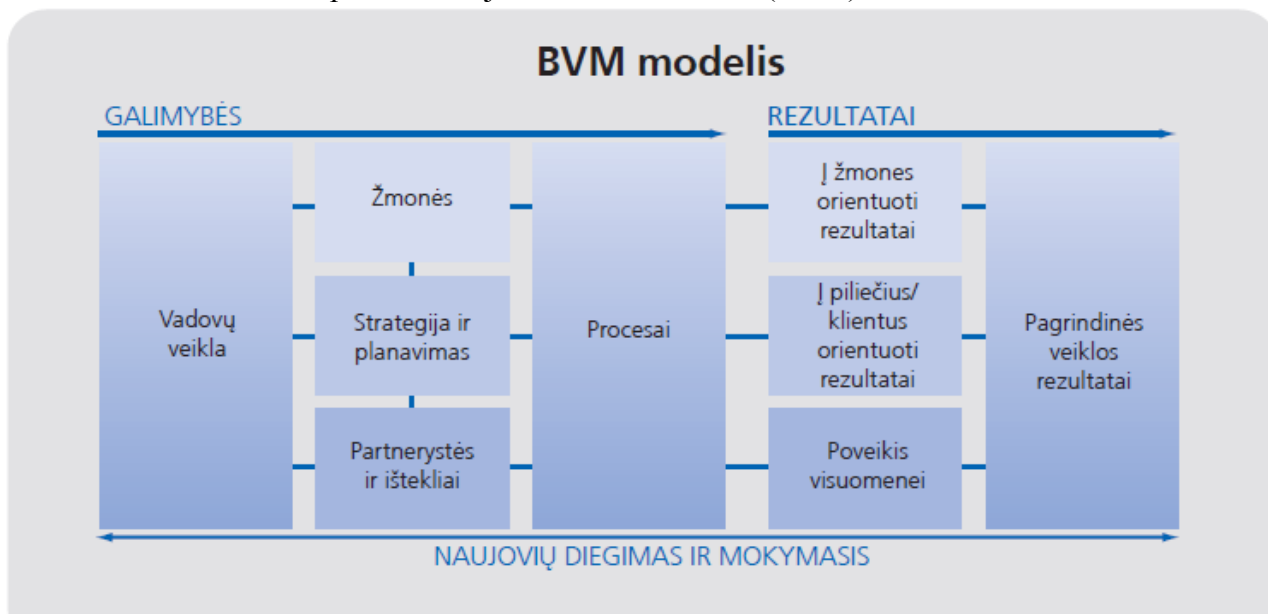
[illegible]

BVM modelis

GALIMYBĖS

REZULTATAI

Vadovų veikla

Žmonės

Strategija ir planavimas

Partnerystės ir ištekliai

Procesai

Į žmones orientuoti rezultatai

Į piliečius/ klientus orientuoti rezultatai

Poveikis visuomenei

Pagrindinės veiklos rezultatai

NAUJOVIŲ DIEGIMAS IR MOKYMASIS